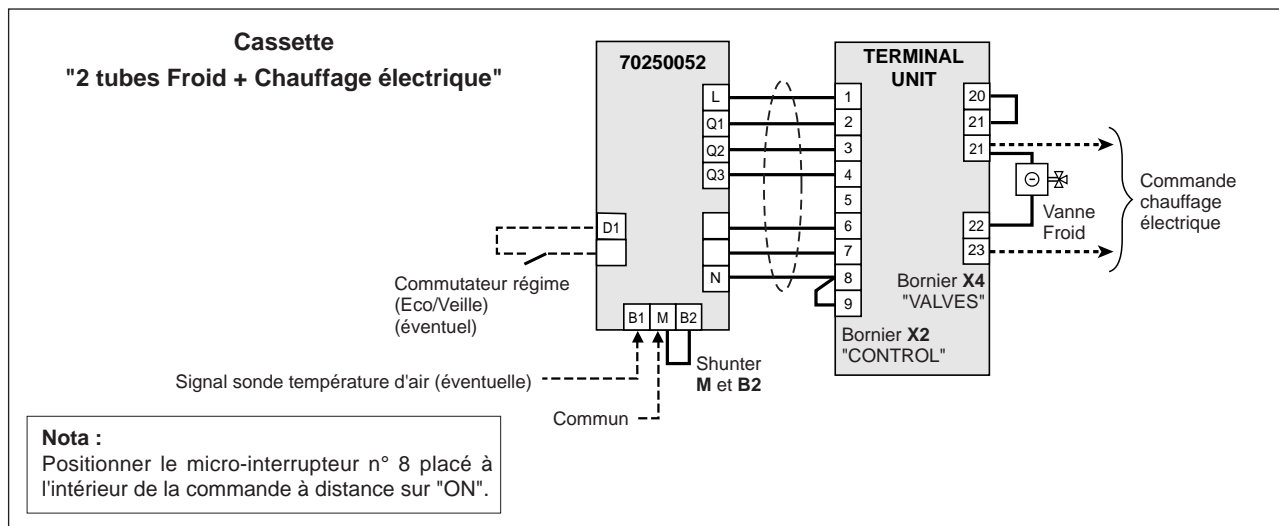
Cassette
"2 tubes Froid + Chauffage électrique"

70250052

L
Q1
Q2
Q3
D1
N
B1 M B2

TERMINAL UNIT

1
2
3
4
5
6
7
8
9

20
21
21
22
23

Commande chauffage électrique

Vanne Froid

Bornier X4 "VALVES"

Bornier X2 "CONTROL"

Commutateur régime (Eco/Veille) (éventuel)

Shunter M et B2

Signal sonde température d'air (éventuelle)

Commun

Nota :
Positionner le micro-interrupteur n° 8 placé à l'intérieur de la commande à distance sur "ON".